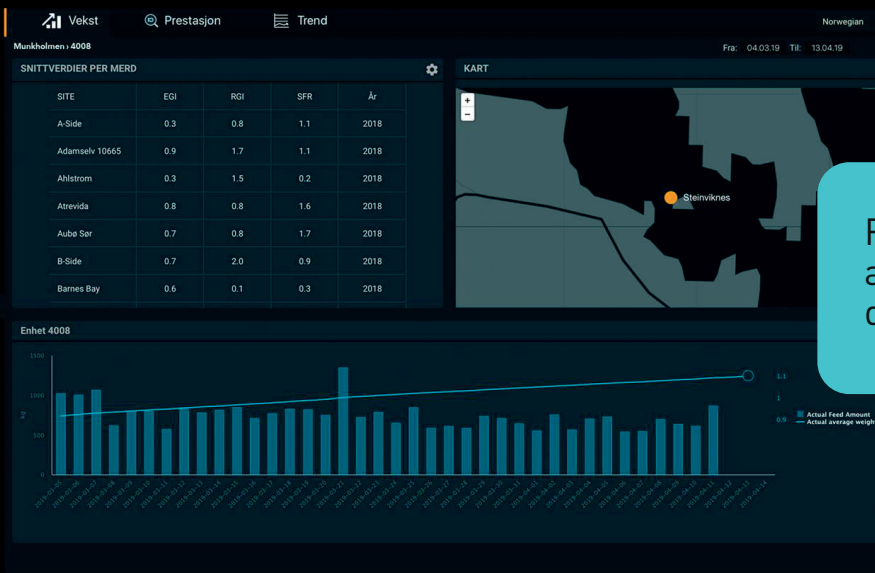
Vekst Prestasjon Trend Norwegian

Munkholmen › 4008

Fra: 04.03.19 Til: 13.04.19

SNITTVERDIER PER MERD

| SITE | EGI | RGI | SFR | År |
|---|---|---|---|---|
| A-Side | 0.3 | 0.8 | 1.1 | 2018 |
| Adamselv 10665 | 0.9 | 1.7 | 1.1 | 2018 |
| Ahlstrom | 0.3 | 1.5 | 0.2 | 2018 |
| Atrevida | 0.8 | 0.8 | 1.6 | 2018 |
| Aubø Sør | 0.7 | 0.8 | 1.7 | 2018 |
| B-Side | 0.7 | 2.0 | 0.9 | 2018 |
| Barnes Bay | 0.6 | 0.1 | 0.3 | 2018 |

KART

+
−

Steinviknes

R
a
c

Enhet 4008

1500
1000
500
0

kg

1.1
1
0.9

Actual Feed Amount
Actual average weigh

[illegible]